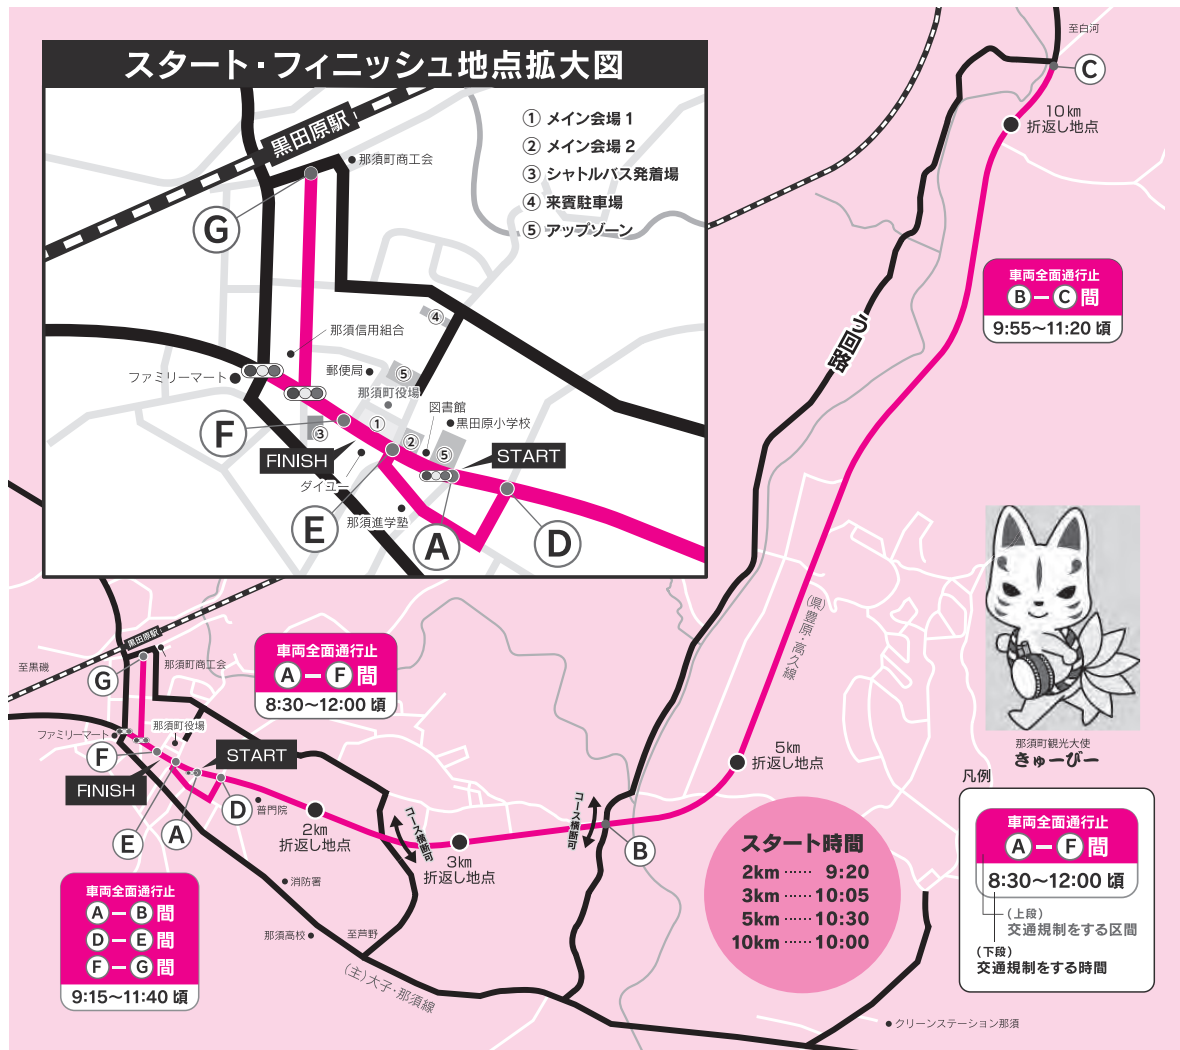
スタート・フィニッシュ地点拡大図

① メイン会場 1
② メイン会場 2
③ シャトルバス発着場
④ 来賓駐車場
⑤ アップゾーン

黒田原駅
那須町商工会
G
那須信用組合
ファミリーマート
郵便局
那須町役場
図書館
黒田原小学校
F
FINISH
START
ダイユー
E
那須進学塾
A
D

至白河
C
10km
折返し地点
車両全面通行止
B－C間
9:55～11:20 頃
5回路

(県)豊原・高久線
5km
折返し地点

那須町観光大使
きゅーびー

凡例
車両全面通行止
A－F間
8:30～12:00 頃
(上段)
交通規制をする区間
(下段)
交通規制をする時間

黒田原駅
至黒磯
那須町商工会
G
車両全面通行止
A－F間
8:30～12:00 頃
ファミリーマート
那須町役場
F
START
FINISH
D
普門院
E
A
2km
折返し地点
コース横断可
3km
折返し地点
コース横断可
B

スタート時間
2km …… 9:20
3km …… 10:05
5km …… 10:30
10km …… 10:00

車両全面通行止
A－B間
D－E間
F－G間
9:15～11:40 頃

消防署
那須高校
至芦野
(主)大子・那須線
クリーンステーション那須